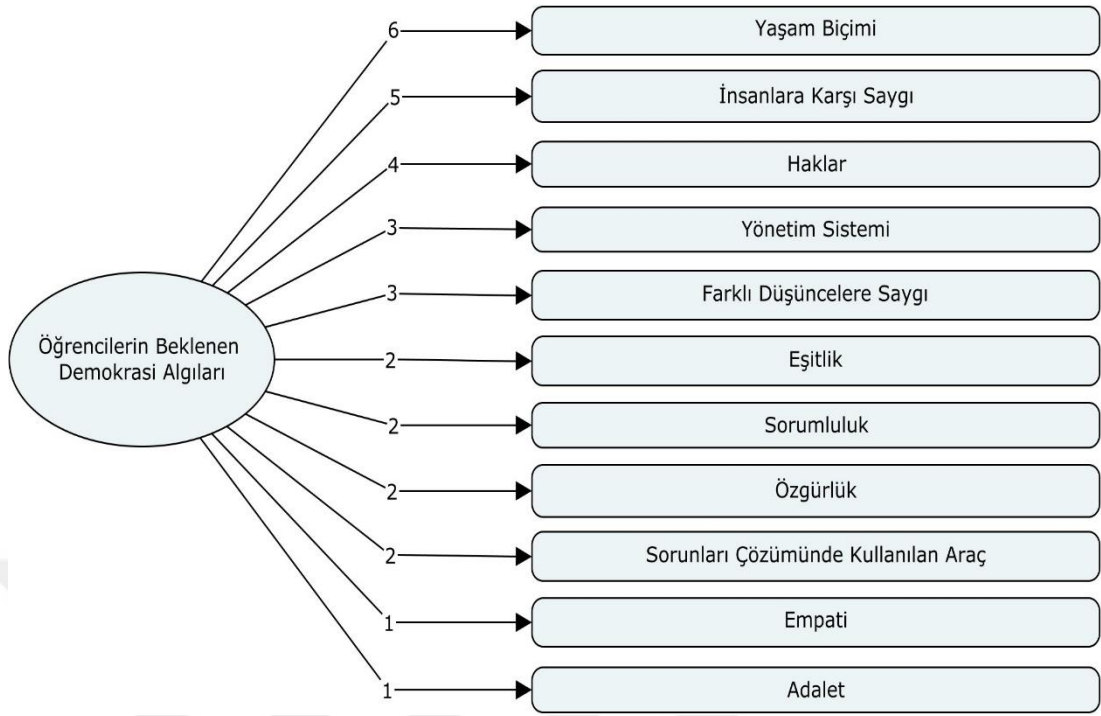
Öğrencilerin Beklenen Demokrasi Algıları

6 Yaşam Biçimi
5 İnsanlara Karşı Saygı
4 Haklar
3 Yönetim Sistemi
3 Farklı Düşüncelere Saygı
2 Eşitlik
2 Sorumluluk
2 Özgürlük
2 Sorunları Çözümünde Kullanılan Araç
1 Empati
1 Adalet